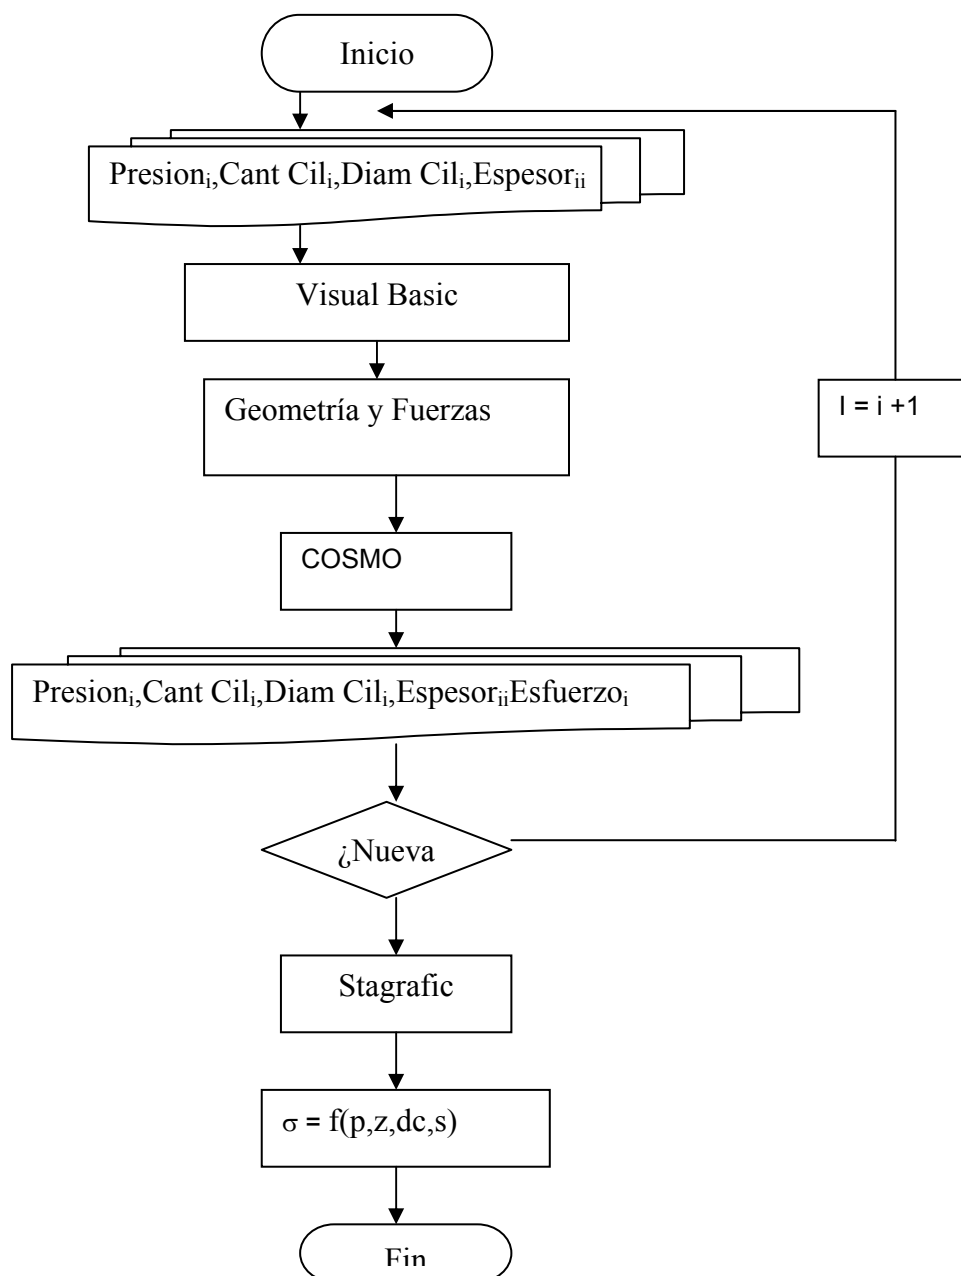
Inicio

Presion$_i$,Cant Cil$_i$,Diam Cil$_i$,Espesor$_{ii}$

Visual Basic

Geometría y Fuerzas

COSMO

Presion$_i$,Cant Cil$_i$,Diam Cil$_i$,Espesor$_{ii}$Esfuerzo$_i$

¿Nueva

I = i +1

Stagrafic

$\sigma = f(p,z,dc,s)$

Fin